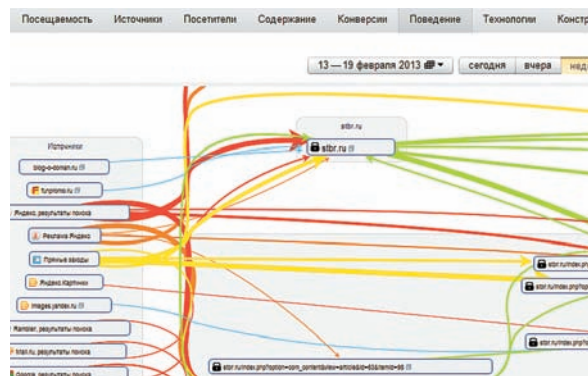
Посещаемость Источники Посетители Содержание Конверсии Поведение Технологии Констр

13 — 19 февраля 2013 сегодня вчера нед

Источники

blog-o-domain.ru

funpromo.ru

Яндекс, результаты поиска

Реклама Яндекс

Прямые заходы

Яндекс.Картинки

images.yandex.ru

Rambler, результаты поиска

bitan.ru, результаты поиска

Google, результаты поиска

stbr.ru

stbr.ru

stbr.ru/index.php

stbr.ru/index.php

stbr.ru/index.php

stbr.ru/index.php?option=com_content&view=article&id=&Itemid=

stbr.ru/index.php